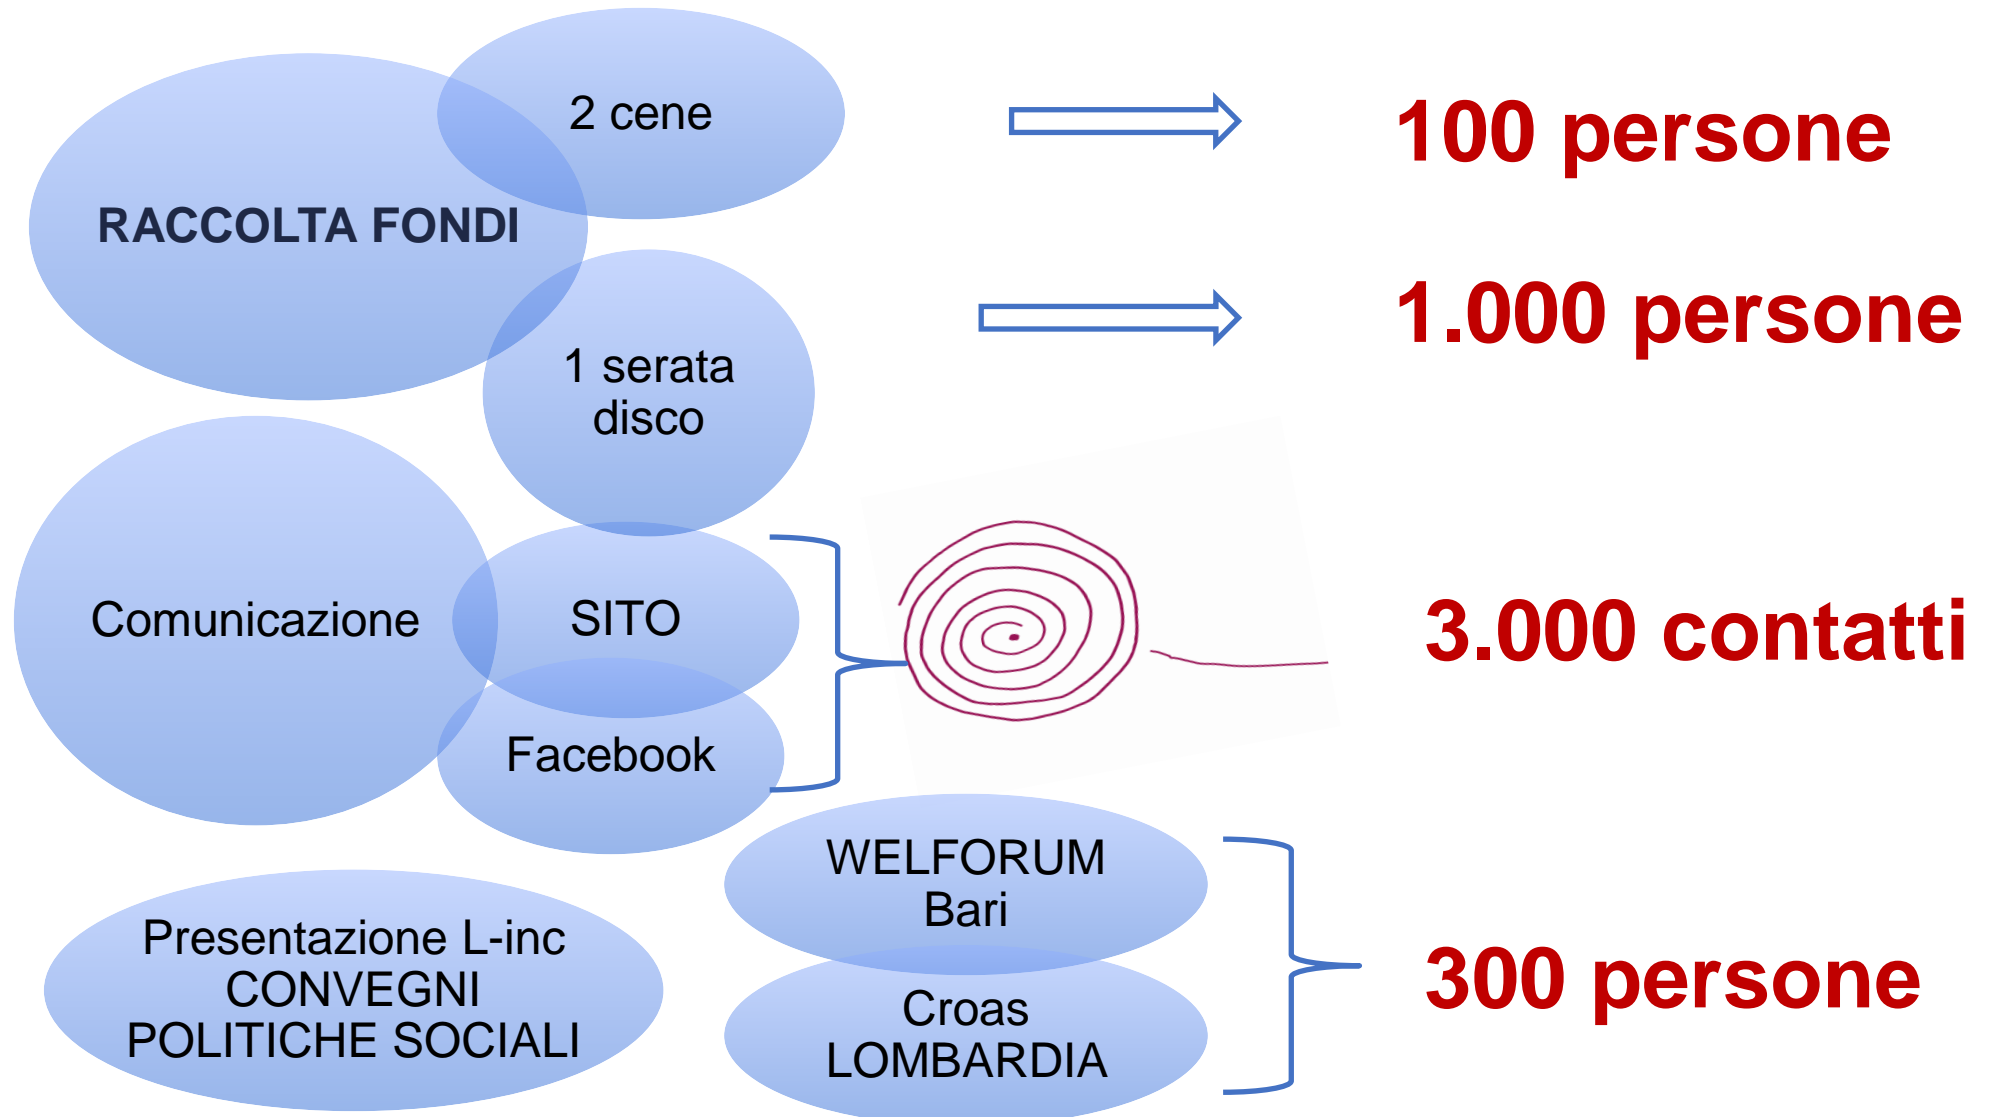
RACCOLTA FONDI

2 cene

100 persone

1 serata disco

1.000 persone

Comunicazione

SITO

Facebook

3.000 contatti

Presentazione L-inc CONVEGNI POLITICHE SOCIALI

WELFORUM Bari

Croas LOMBARDIA

300 persone